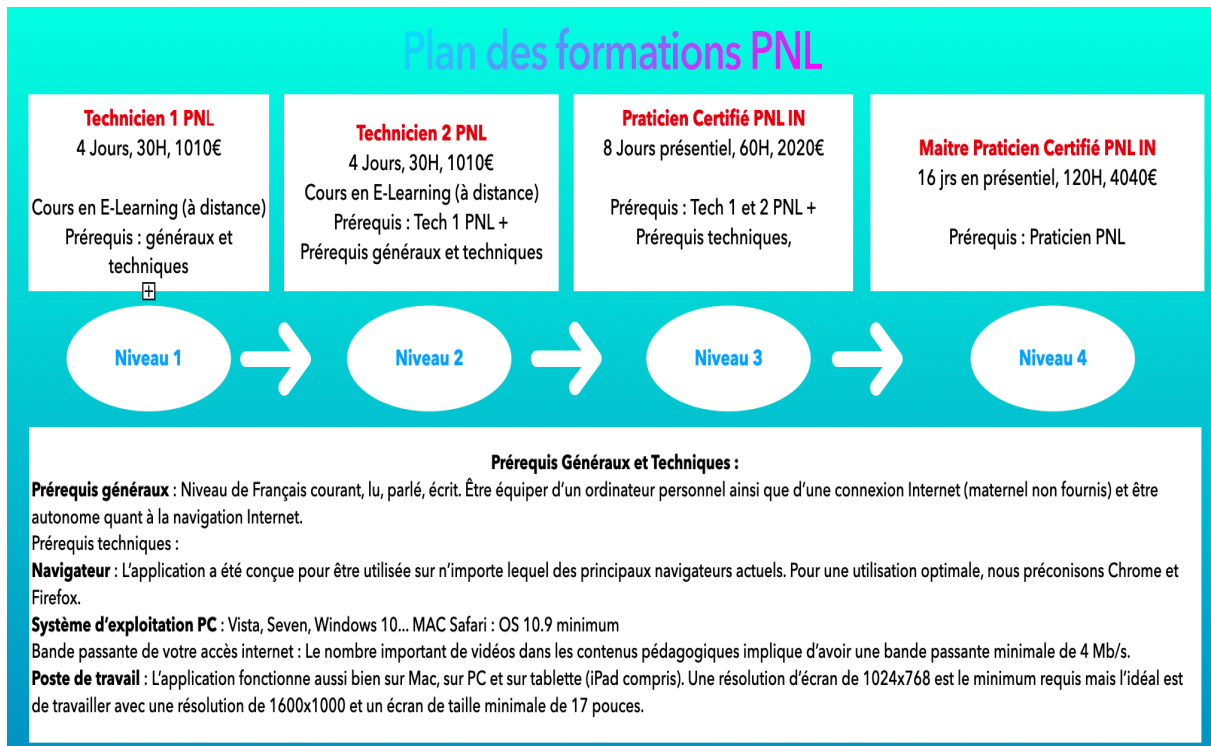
Plan des formations PNL

Technicien 1 PNL
4 Jours, 30H, 1010€

Cours en E-Learning (à distance)
Prérequis : généraux et techniques

Technicien 2 PNL
4 Jours, 30H, 1010€
Cours en E-Learning (à distance)
Prérequis : Tech 1 PNL + Prérequis généraux et techniques

Praticien Certifié PNL IN
8 Jours présentiel, 60H, 2020€

Prérequis : Tech 1 et 2 PNL + Prérequis techniques,

Maitre Praticien Certifié PNL IN
16 jrs en présentiel, 120H, 4040€

Prérequis : Praticien PNL

Niveau 1

Niveau 2

Niveau 3

Niveau 4

Prérequis Généraux et Techniques :

Prérequis généraux : Niveau de Français courant, lu, parlé, écrit. Être équiper d'un ordinateur personnel ainsi que d'une connexion Internet (maternel non fournis) et être autonome quant à la navigation Internet.

Prérequis techniques :

Navigateur : L'application a été conçue pour être utilisée sur n'importe lequel des principaux navigateurs actuels. Pour une utilisation optimale, nous préconisons Chrome et Firefox.

Système d'exploitation PC : Vista, Seven, Windows 10... MAC Safari : OS 10.9 minimum

Bande passante de votre accès internet : Le nombre important de vidéos dans les contenus pédagogiques implique d'avoir une bande passante minimale de 4 Mb/s.

Poste de travail : L'application fonctionne aussi bien sur Mac, sur PC et sur tablette (iPad compris). Une résolution d'écran de 1024x768 est le minimum requis mais l'idéal est de travailler avec une résolution de 1600x1000 et un écran de taille minimale de 17 pouces.